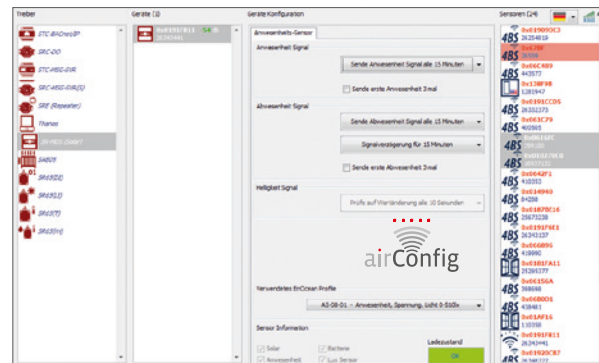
Treiber

STC-BACnet/IP

SRC-DO

STC-HSG-DVR

SRC-HSG-DVR(S)

SRE (Repeater)

Thanos

SR-MDS (Solar)

SAB05

SR65(DI)

SR65(DI)

SR65(T)

SR65(H)

Geräte (1)

0x0191F811

Geräte Konfiguration

Anwesenheits-Sensor

Anwesenheit Signal

Sende Anwesenheit Signal alle 15 Minuten

Sende erste Anwesenheit 3 mal

Abwesenheit Signal

Sende Abwesenheit Signal alle 15 Minuten

Signalverzögerung für 15 Minuten

Sende erste Abwesenheit 3 mal

Helligkeit Signal

Prüfe auf Veränderung alle 10 Sekunden

airConfig

Verwendetes EnOcean Profile

A5-08-01 - Anwesenheit, Spannung, Licht 0-510lx

Sensor Information

Solar

Batterie

Anwesenheit

Lux Sensor

Ladezustand

OK

Sensoren (24)

0x0190903C3
26254819

0x0191F811

0x0064C489
443577

0x138F98
1281947

0x0191CCD5
26332173

0x0063C79
406905

0x0064AFC

0x0191F9E8

0x0042F1
410352

0x014940
84288

0x0187BE16
25673238

0x0191F6E3
26343137

0x006B96
418092

0x0181FA11
25281177

0x0616A
398698

0x06B0D1
438481

0x01AF16
110358

0x0191F811
26343441

0x0192C7